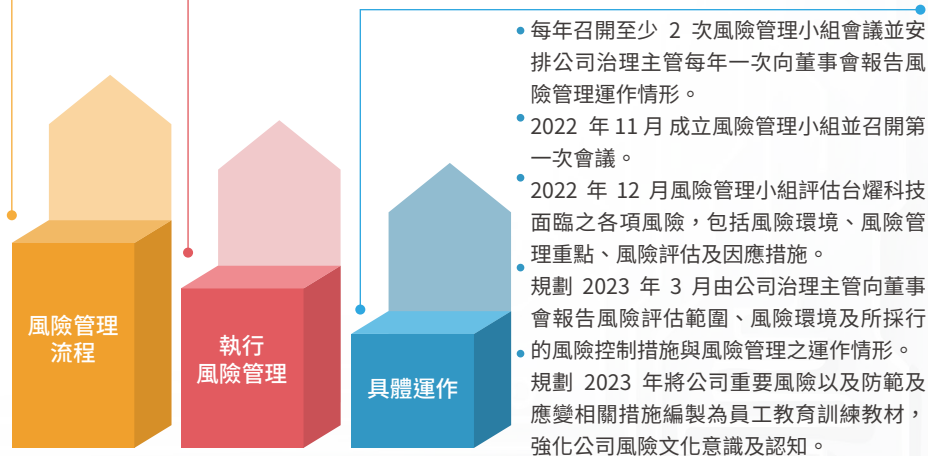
風險管理流程

執行風險管理

具體運作

每年召開至少 2 次風險管理小組會議並安排公司治理主管每年一次向董事會報告風險管理運作情形。

2022 年 11 月 成立風險管理小組並召開第一次會議。

2022 年 12 月風險管理小組評估台燿科技面臨之各項風險，包括風險環境、風險管理重點、風險評估及因應措施。

規劃 2023 年 3 月由公司治理主管向董事會報告風險評估範圍、風險環境及所採行的風險控制措施與風險管理之運作情形。

規劃 2023 年將公司重要風險以及防範及應變相關措施編製為員工教育訓練教材，強化公司風險文化意識及認知。